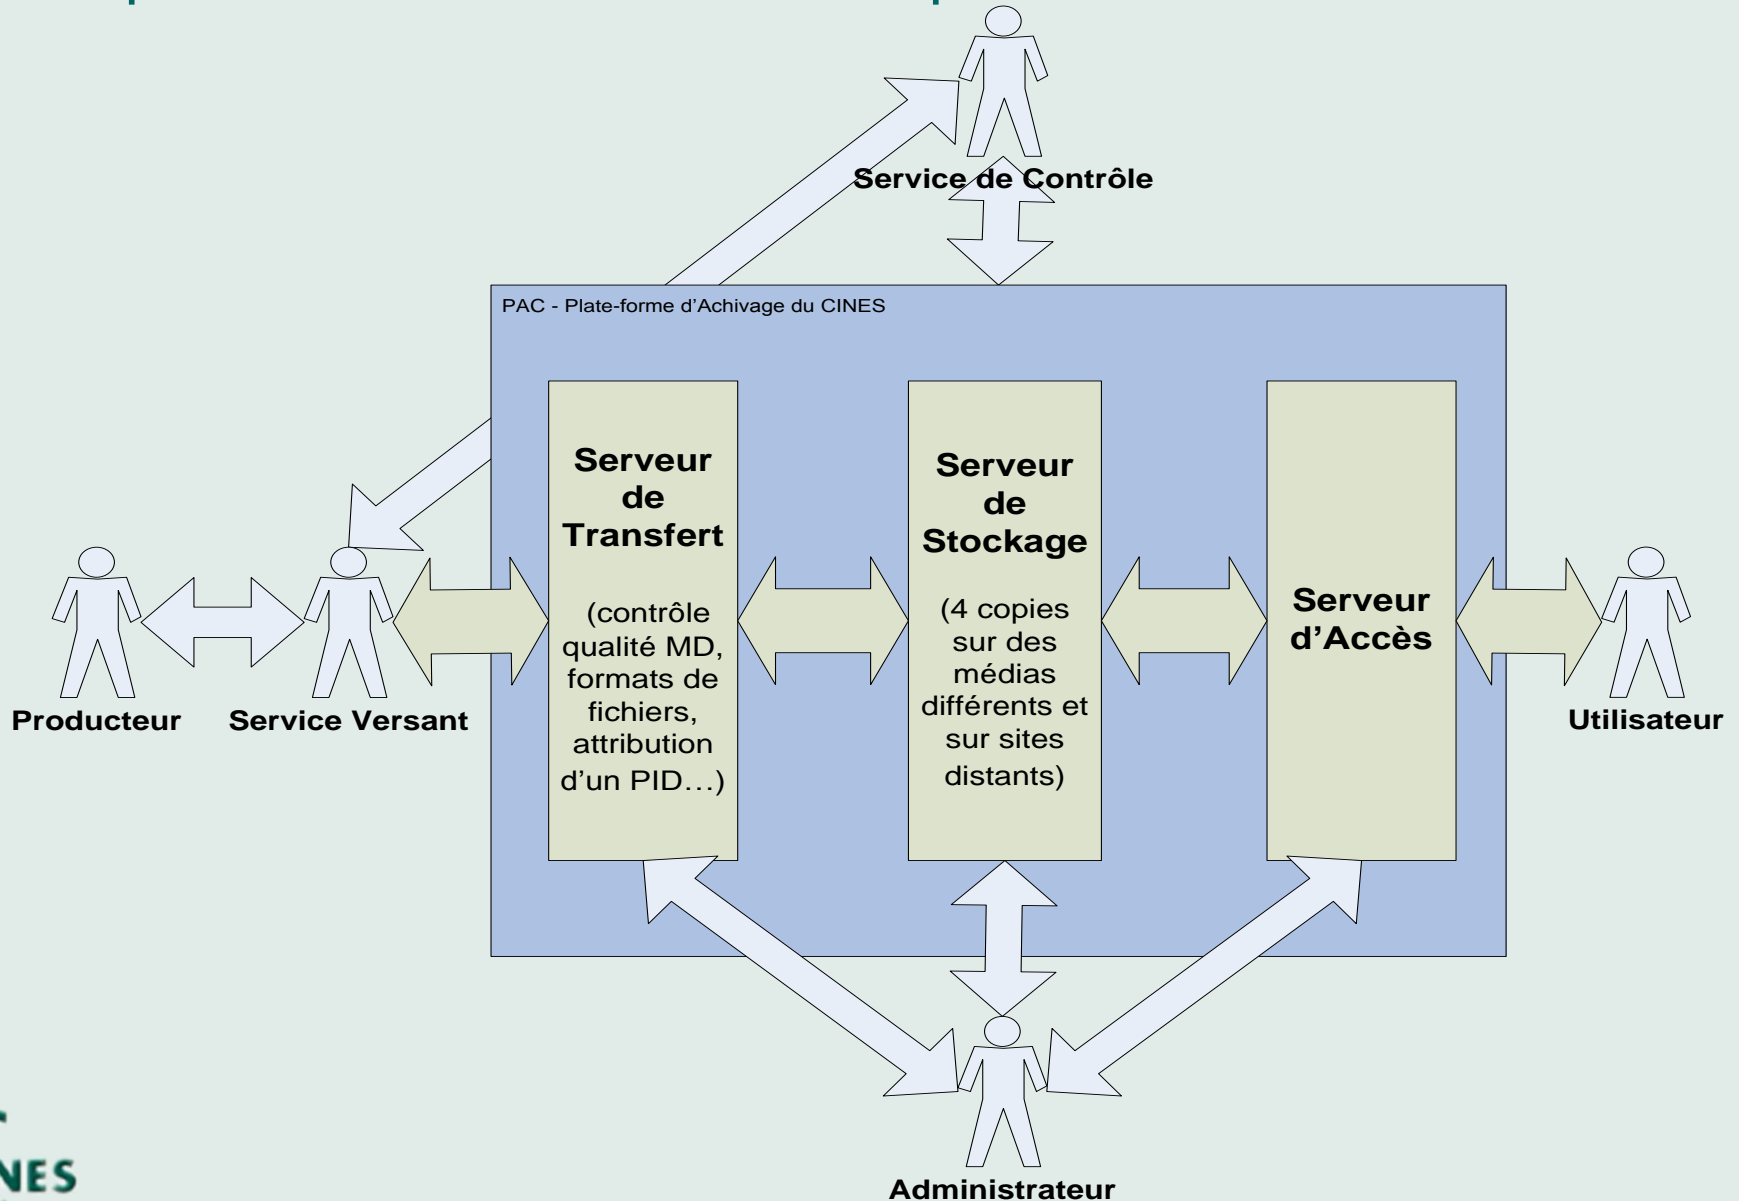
Service de Contrôle

PAC - Plate-forme d'Achivage du CINES

Serveur de Transfert

(contrôle qualité MD, formats de fichiers, attribution d'un PID…)

Serveur de Stockage

(4 copies sur des médias différents et sur sites distants)

Serveur d'Accès

Producteur

Service Versant

Utilisateur

Administrateur

NES